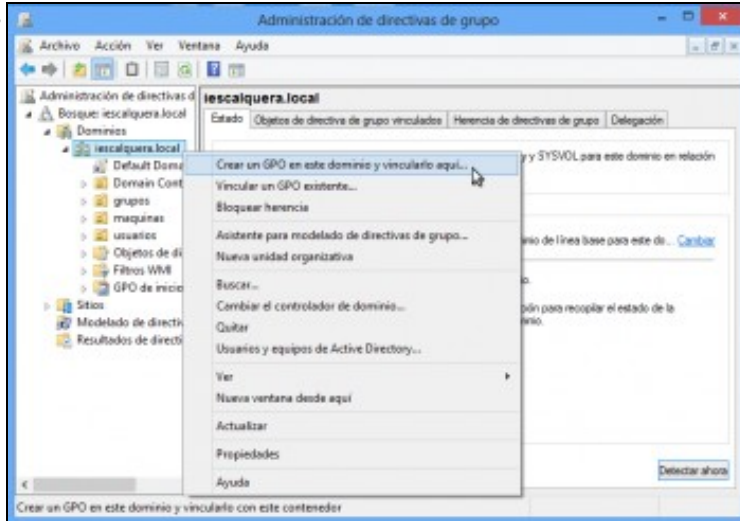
Administración de directivas de grupo

Archivo Acción Ver Ventana Ayuda

Administración de directivas d
Bosque: iescalquera.local
Dominios
iescalquera.local
Default Doma
Domain Cont
grupos
maquinas
usuarios
Objetos de di
Filtros WMI
GPO de inicio
Sitios
Modelado de directiv
Resultados de directi

iescalquera.local

Estado | Objetos de directiva de grupo vinculados | Herencia de directivas de grupo | Delegación

y SYSVOL para este dominio en relación

nio de línea base para este do... Cambiar

ión para recopilar el estado de la nio.

Detectar ahora

Crear un GPO en este dominio y vincularlo aquí...
Vincular un GPO existente...
Bloquear herencia
Asistente para modelado de directivas de grupo...
Nueva unidad organizativa
Buscar...
Cambiar el controlador de dominio...
Quitar
Usuarios y equipos de Active Directory...
Ver
Nueva ventana desde aquí
Actualizar
Propiedades
Ayuda

Crear un GPO en este dominio y vincularlo con este contenedor